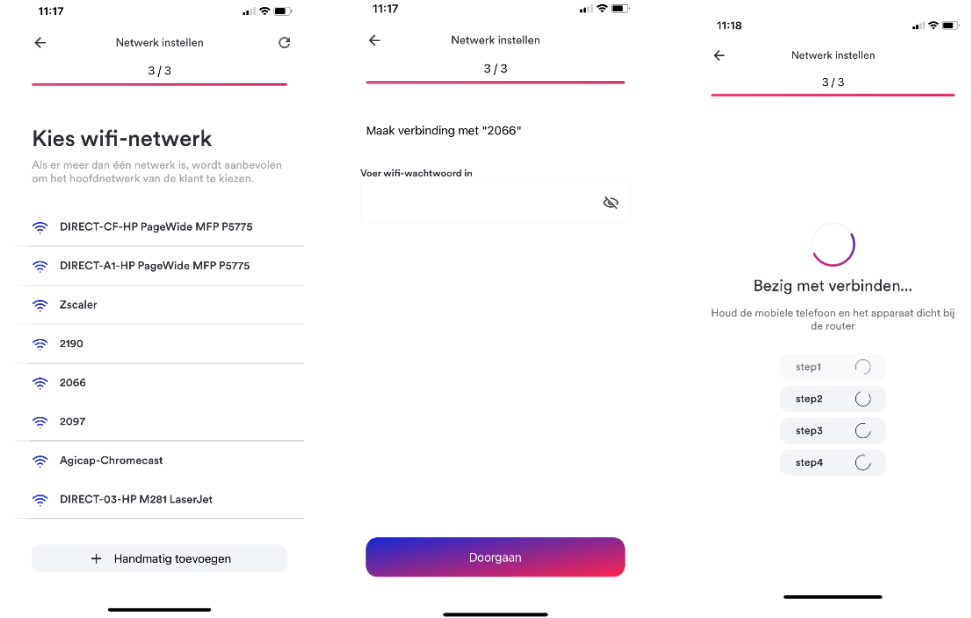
11:17

Netwerk instellen

3 / 3

Kies wifi-netwerk

Als er meer dan één netwerk is, wordt aanbevolen om het hoofdnetwerk van de klant te kiezen.

DIRECT-CF-HP PageWide MFP P5775

DIRECT-A1-HP PageWide MFP P5775

Zscaler

2190

2066

2097

Agicap-Chromecast

DIRECT-03-HP M281 LaserJet

+ Handmatig toevoegen

11:17

Netwerk instellen

3 / 3

Maak verbinding met "2066"

Voer wifi-wachtwoord in

Doorgaan

11:18

Netwerk instellen

3 / 3

Bezig met verbinden...

Houd de mobiele telefoon en het apparaat dicht bij de router

step1

step2

step3

step4